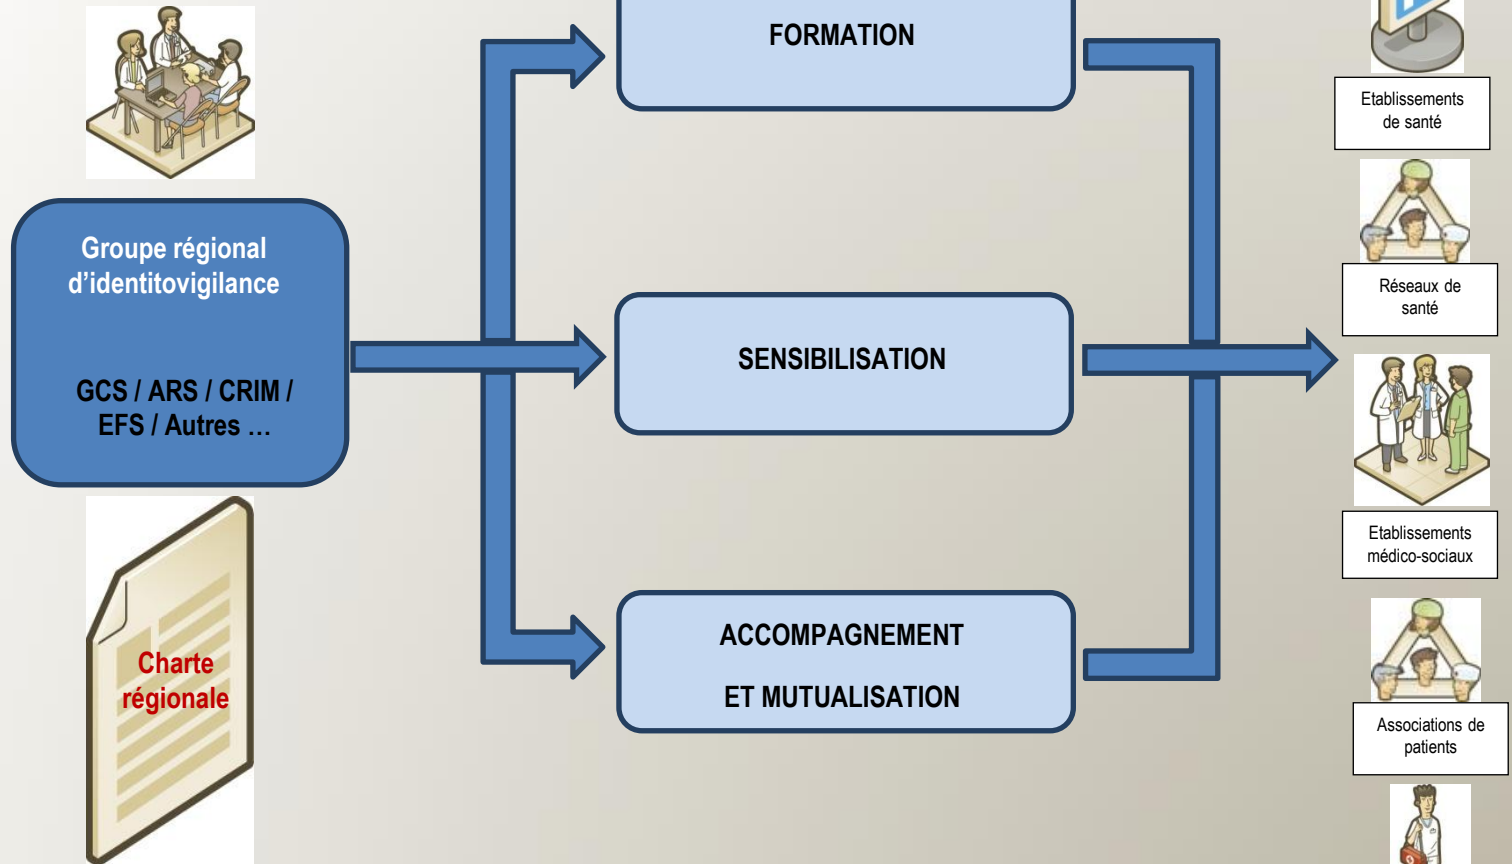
Groupe régional d'identitovigilance

GCS / ARS / CRIM / EFS / Autres …

Charte régionale

FORMATION

SENSIBILISATION

ACCOMPAGNEMENT

ET MUTUALISATION

Etablissements de santé

Réseaux de santé

Etablissements médico-sociaux

Associations de patients